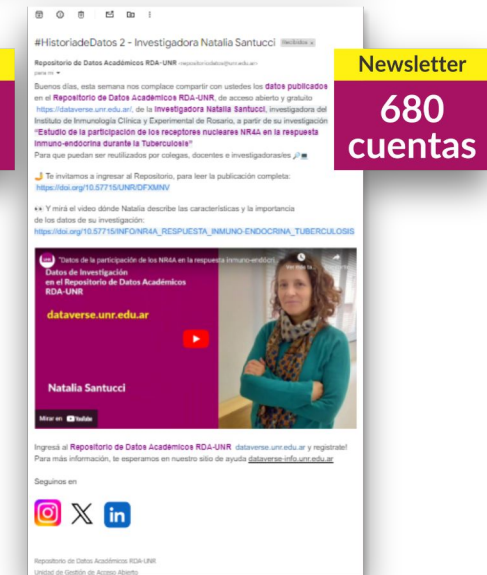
#HistoriadeDatos 2 - Investigadora Natalia Santucci Recibidos

Newsletter

680 cuentas

Repositorio de Datos Académicos RDA-UNR repositoriodatos@unr.edu.ar
para mí

Buenos días, esta semana nos complace compartir con ustedes los datos publicados en el Repositorio de Datos Académicos RDA-UNR, de acceso abierto y gratuito https://dataverse.unr.edu.ar/, de la investigadora Natalia Santucci, investigadora del Instituto de Inmunología Clínica y Experimental de Rosario, a partir de su investigación "Estudio de la participación de los receptores nucleares NR4A en la respuesta inmuno-endocrina durante la Tuberculosis"
Para que puedan ser reutilizados por colegas, docentes e investigadoras/es

Te invitamos a ingresar al Repositorio, para leer la publicación completa: https://doi.org/10.57715/UNR/DFXMNV

Y mirá el video dónde Natalia describe las características y la importancia de los datos de su investigación:
https://doi.org/10.57715/INFO/NR4A_RESPUESTA_INMUNO-ENDOCRINA_TUBERCULOSIS

"Datos de la participación de los NR4A en la respuesta inmuno-endócr...
Datos de Investigación en el Repositorio de Datos Académicos RDA-UNR
dataverse.unr.edu.ar
Natalia Santucci
Mirar en YouTube

Ingresá al Repositorio de Datos Académicos RDA-UNR dataverse.unr.edu.ar y registrate!
Para más información, te esperamos en nuestro sitio de ayuda dataverse-info.unr.edu.ar

Seguinos en

Repositorio de Datos Académicos RDA-UNR
Unidad de Gestión de Acceso Abierto